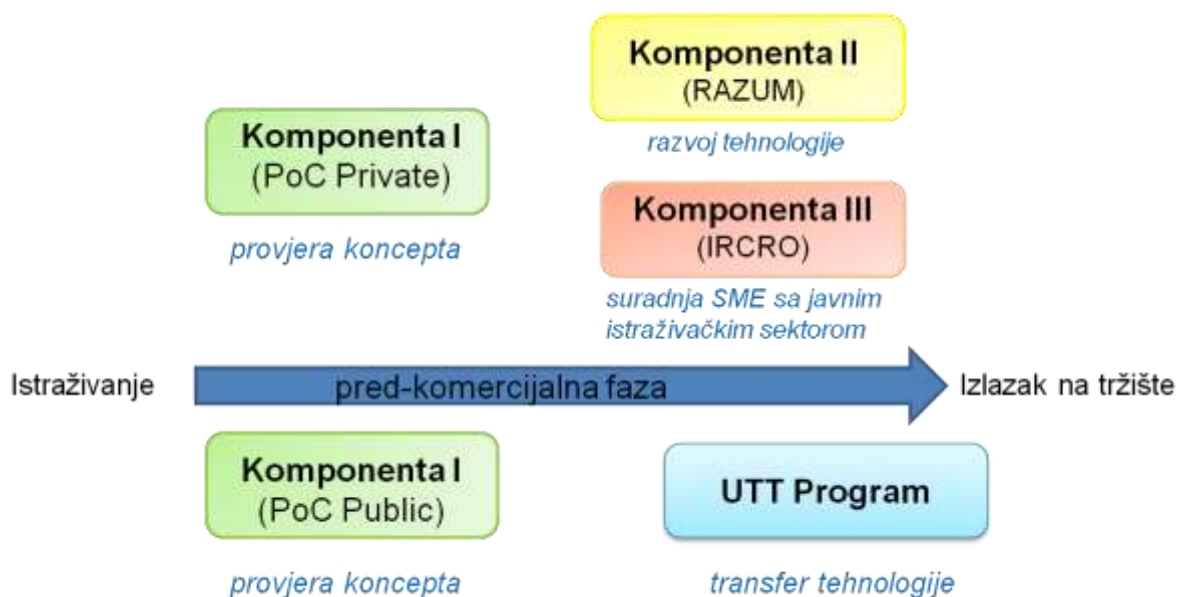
Komponenta II
(RAZUM)

razvoj tehnologije

Komponenta I
(PoC Private)

provjera koncepta

Komponenta III
(IRCRO)

suradnja SME sa javnim istraživačkim sektorom

Istraživanje

pred-komercijalna faza

Izlazak na tržište

Komponenta I
(PoC Public)

provjera koncepta

UTT Program

transfer tehnologije